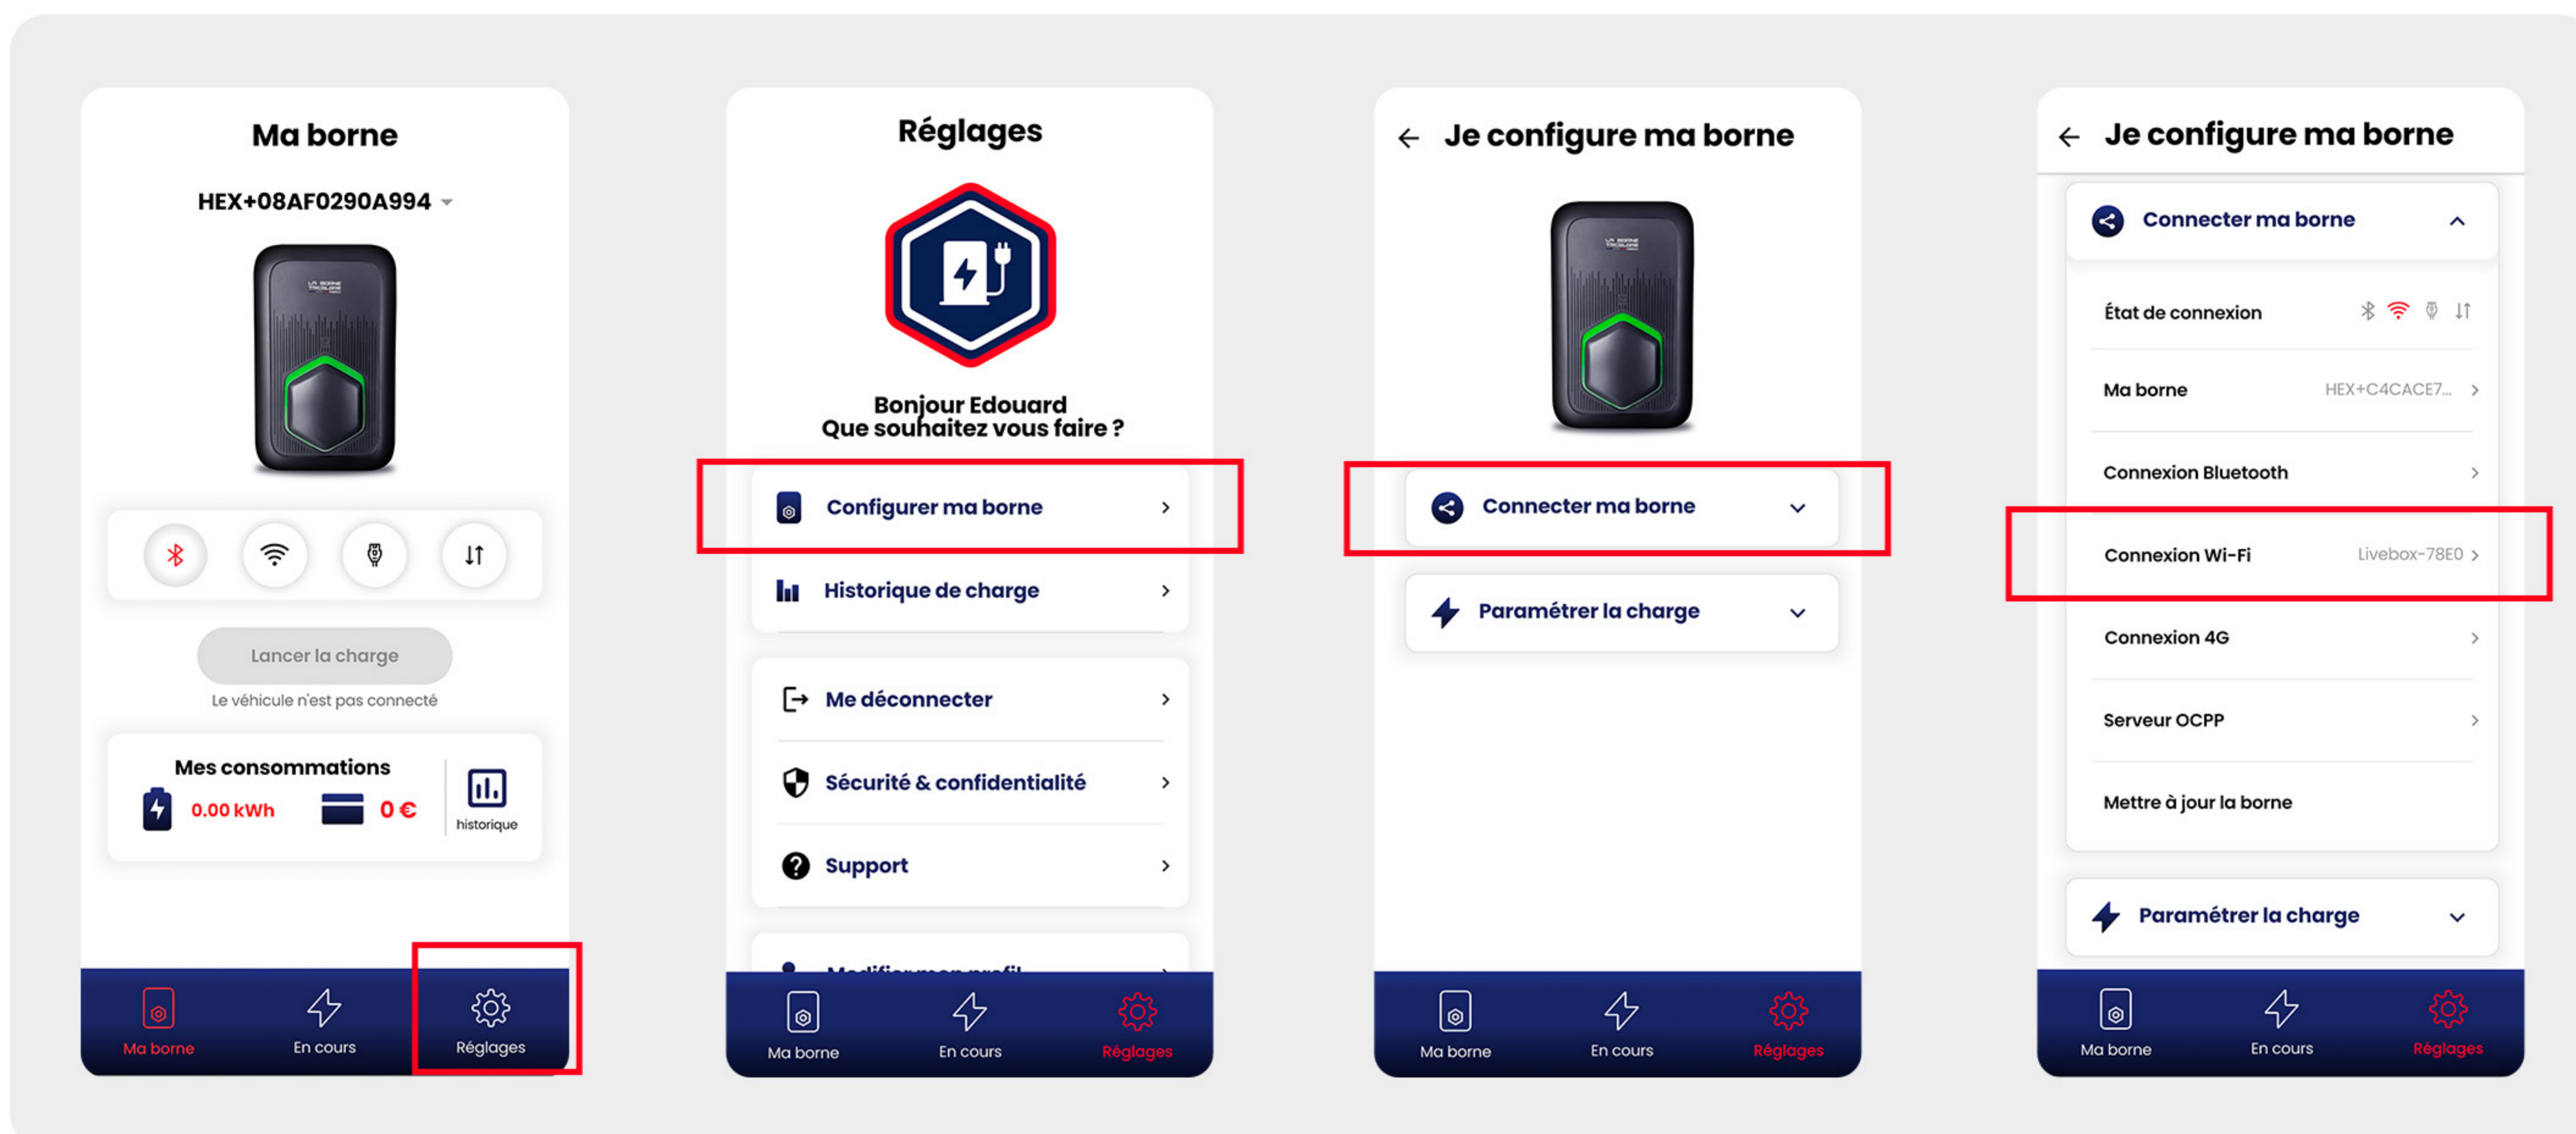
Ma borne

HEX+08AF0290A994

Lancer la charge

Le véhicule n'est pas connecté

Mes consommations

0.00 kWh

0 €

historique

Ma borne

En cours

Réglages

Réglages

Bonjour Edouard
Que souhaitez vous faire ?

Configurer ma borne

Historique de charge

Me déconnecter

Sécurité & confidentialité

Support

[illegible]

Ma borne

En cours

Réglages

Je configure ma borne

Connecter ma borne

Paramétrer la charge

Ma borne

En cours

Réglages

Je configure ma borne

Connecter ma borne

État de connexion

Ma borne HEX+C4CACE7...

Connexion Bluetooth

Connexion Wi-Fi Livebox-78E0

Connexion 4G

Serveur OCPP

Mettre à jour la borne

Paramétrer la charge

Ma borne

En cours

Réglages